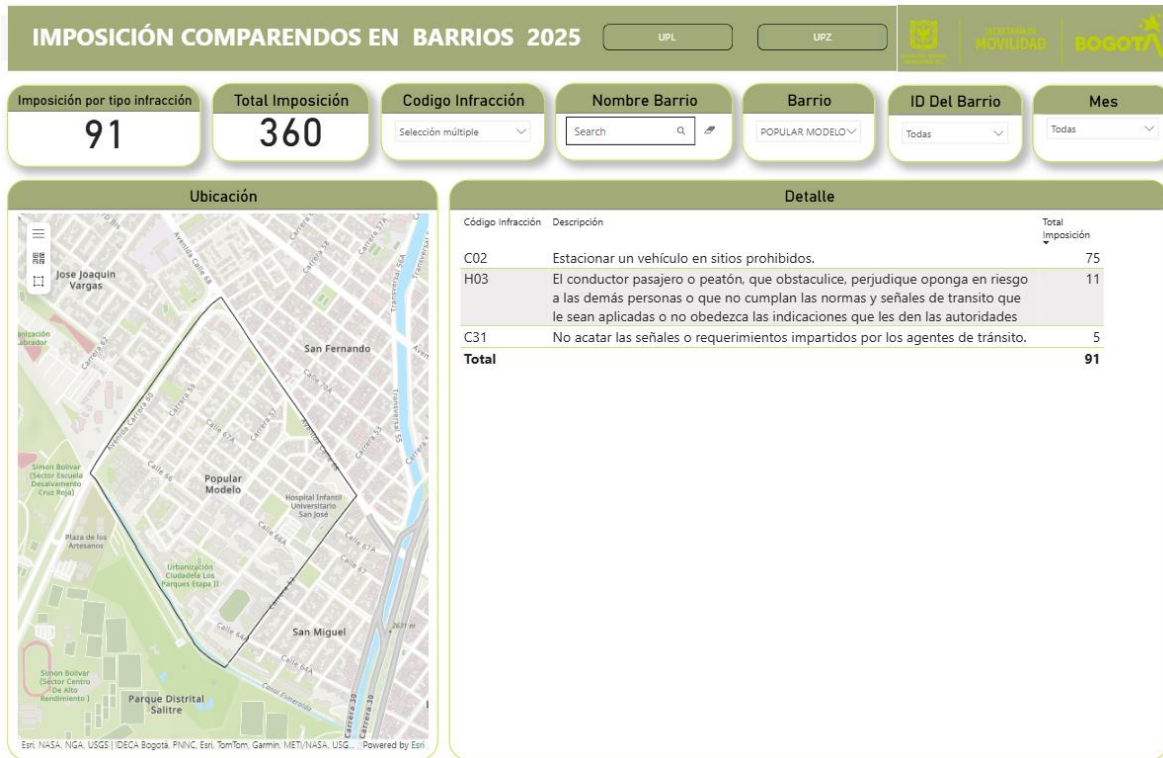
IMPOSICIÓN COMPARENDOS EN BARRIOS 2025

UPL

UPZ

SECRETARÍA DE MOVILIDAD

BOGOTÁ

Imposición por tipo infracción
91

Total Imposición
360

Codigo Infracción
Selección múltiple

Nombre Barrio
Search

Barrio
POPULAR MODELO

ID Del Barrio
Todas

Mes
Todas

Ubicación

Jose Joaquin Vargas

San Fernando

Popular Modelo

Hospital Infantil Universitario San José

Simon Bolivar (Sector Escuela Desalvamento Cruz Roja)

Plaza de los Artesanos

Urbanización Ciudadela Los Parques Etapa II

San Miguel

Simon Bolivar (Sector Centro De Alto Rendimiento)

Parque Distrital Salitre

Avenida Calle 68

Carrera 63

Carrera 55

Avenida Carrera 60

Calle 66

Calle 67A

Carrera 57

Calle 70A

Avenida Calle 68

Carrera 53

Calle 64A

Calle 67A

Calle 64

Calle 64A

Canal Esmeralda

Carrera 30

Transversal 55

Esri, NASA, NGA, USGS | IDECA Bogotá, PNNC, Esri, TomTom, Garmin, METI/NASA, USG... Powered by Esri

Detalle

| Código Infracción | Descripción | Total Imposición |
|---|---|---|
| C02 | Estacionar un vehículo en sitios prohibidos. | 75 |
| H03 | El conductor pasajero o peatón, que obstaculice, perjudique oponga en riesgo a las demás personas o que no cumplan las normas y señales de transito que le sean aplicadas o no obedezca las indicaciones que les den las autoridades | 11 |
| C31 | No acatar las señales o requerimientos impartidos por los agentes de tránsito. | 5 |
| Total | | 91 |